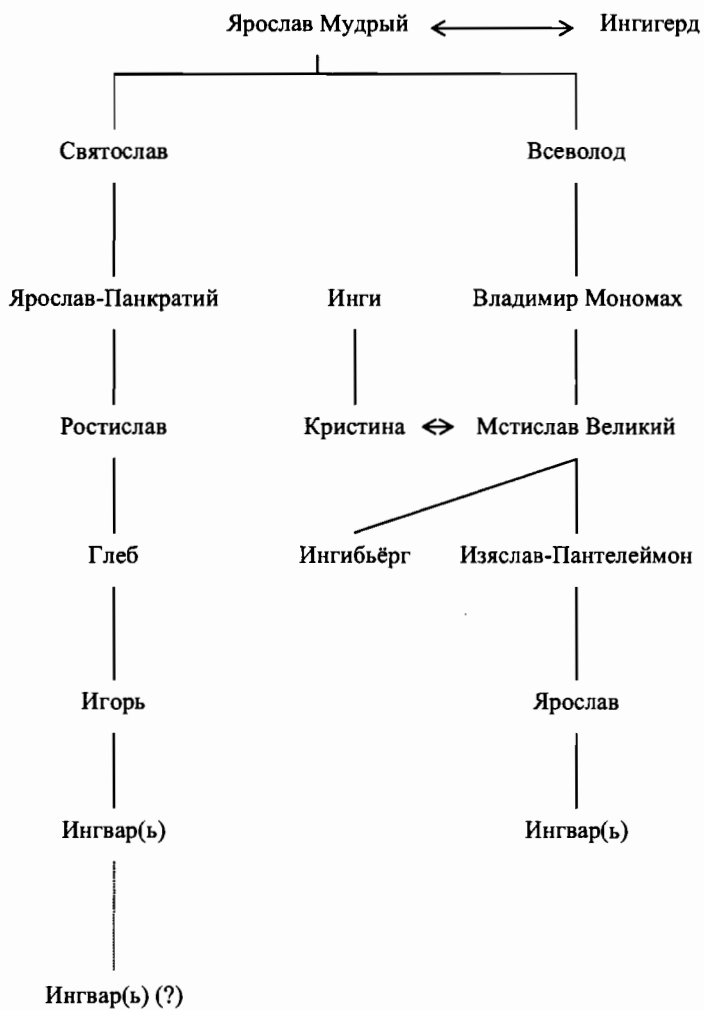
Ярослав Мудрый ⟷ Ингигерд

Святослав

Всеволод

Ярослав-Панкратий

Инги

Владимир Мономах

Ростислав

Кристина ⇔ Мстислав Великий

Глеб

Ингибьёрг

Изяслав-Пантелеймон

Игорь

Ярослав

Ингвар(ь)

Ингвар(ь)

Ингвар(ь) (?)